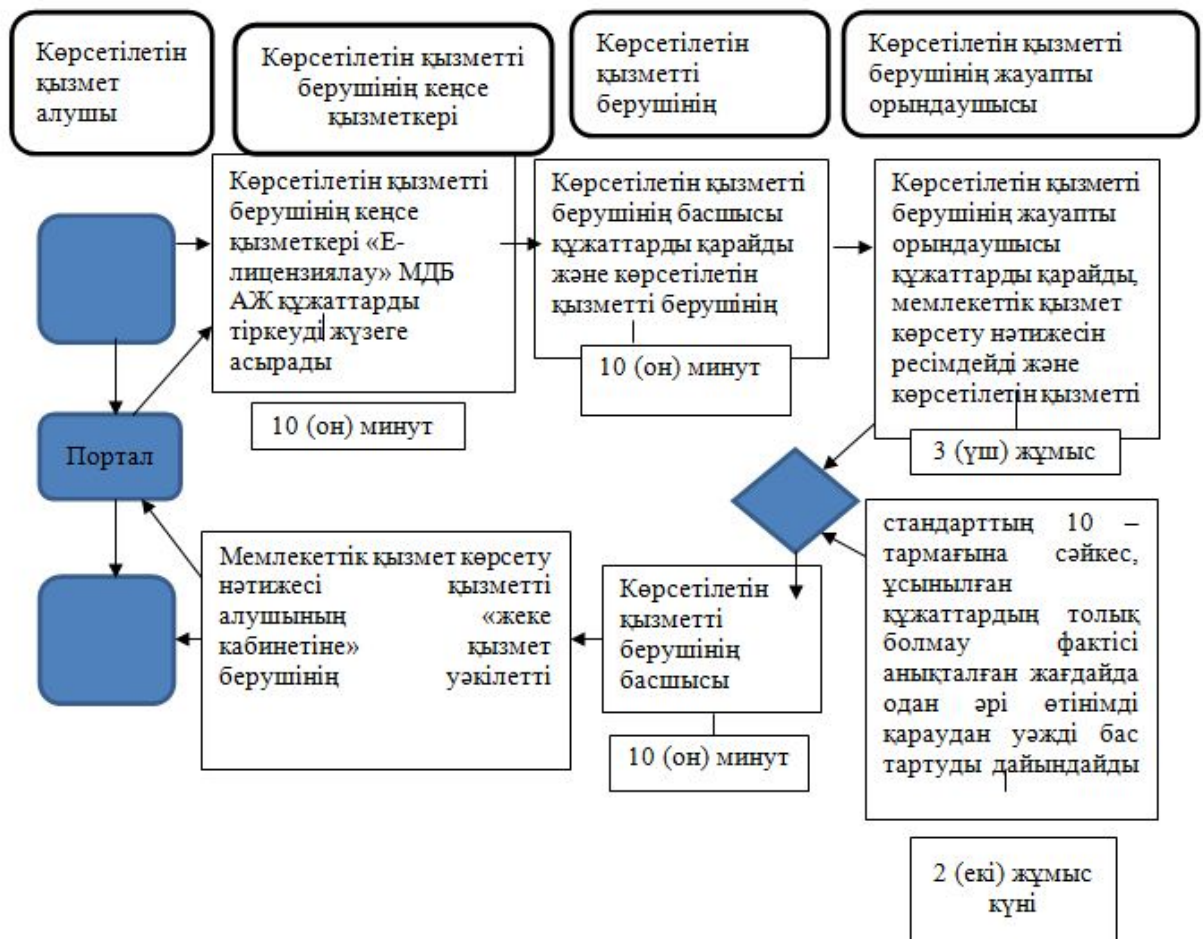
Көрсетілетін қызмет алушы

Көрсетілетін қызметті берушінің кеңсе қызметкері

Көрсетілетін қызметті берушінің

Көрсетілетін қызметті берушінің жауапты орындаушысы

Көрсетілетін қызметті берушінің кеңсе қызметкері «Е-лицензиялау» МДБ АЖ құжаттарды тіркеуді жүзеге асырады

10 (он) минут

Көрсетілетін қызметті берушінің басшысы құжаттарды қарайды және көрсетілетін қызметті берушінің

10 (он) минут

Көрсетілетін қызметті берушінің жауапты орындаушысы құжаттарды қарайды, мемлекеттік қызмет көрсету нәтижесін ресімдейді және көрсетілетін қызметті

3 (үш) жұмыс

Портал

стандарттың 10 – тармағына сәйкес, ұсынылған құжаттардың толық болмау фактісі анықталған жағдайда одан әрі өтінімді қараудан уәжді бас тартуды дайындайды

2 (екі) жұмыс күні

Мемлекеттік қызмет көрсету нәтижесі қызметті алушының «жеке кабинетіне» қызмет берушінің уәкілетті

Көрсетілетін қызметті берушінің басшысы

10 (он) минут